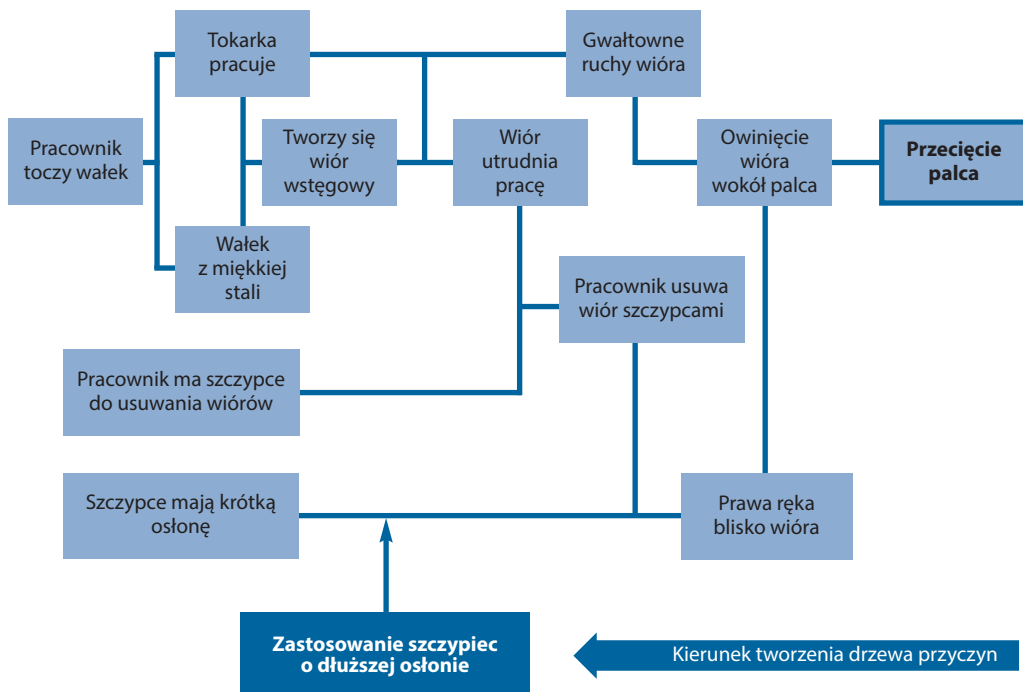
Tokarka pracuje

Gwałtowne ruchy wióra

Pracownik toczy wałek

Tworzy się wiór wstęgowy

Wiór utrudnia pracę

Owinięcie wióra wokół palca

**Przecięcie palca**

Wałek z miękkiej stali

Pracownik usuwa wiór szczypcami

Pracownik ma szczypce do usuwania wiórów

Szczypce mają krótką osłonę

Prawa ręka blisko wióra

**Zastosowanie szczypiec o dłuższej osłonie**

Kierunek tworzenia drzewa przyczyn